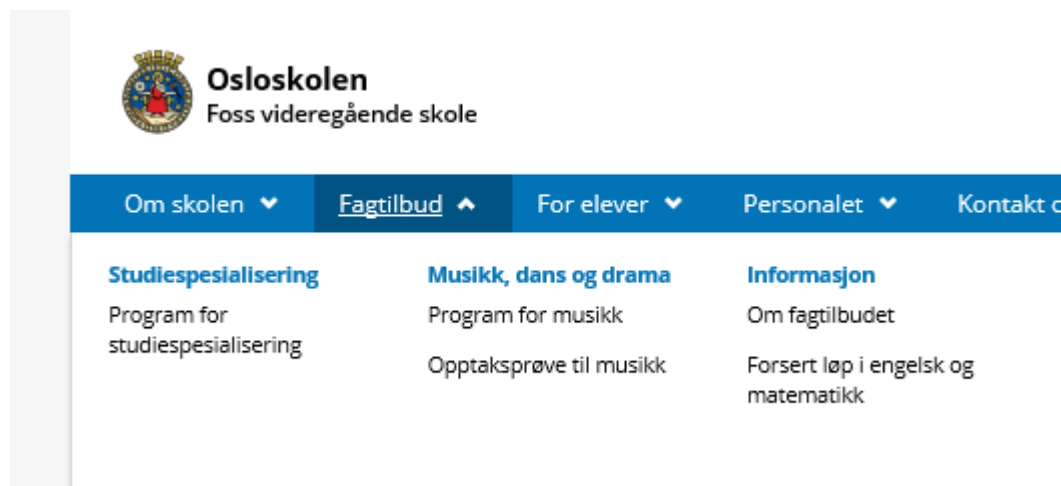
Osloskolen
Foss videregående skole

Om skolen
Fagtilbud
For elever
Personalet
Kontakt o

Studiespesialisering
Program for studiespesialisering

Musikk, dans og drama
Program for musikk
Opptaksprøve til musikk

Informasjon
Om fagtilbudet
Forsert løp i engelsk og matematikk